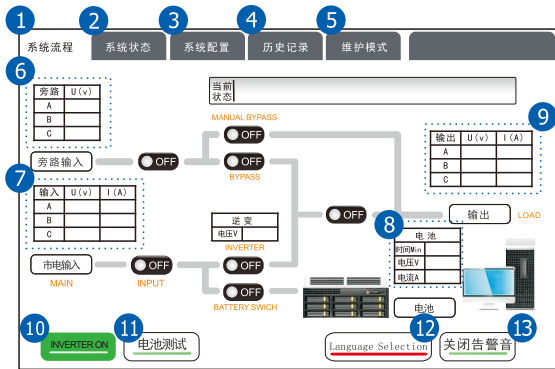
1 2 3 4 5

系统流程 | 系统状态 | 系统配置 | 历史记录 | 维护模式

6

| 旁路 | U(v) |
|---|---|
| A | |
| B | |
| C | |

当前状态

MANUAL BYPASS

OFF

9

| 输出 | U(v) | I(A) |
|---|---|---|
| A | | |
| B | | |
| C | | |

旁路输入

OFF

OFF

BYPASS

7

| 输入 | U(v) | I(A) |
|---|---|---|
| A | | |
| B | | |
| C | | |

逆变
电压V

INVERTER

OFF

8

输出

LOAD

| 电池 | |
|---|---|
| 时间Min | |
| 电压V | |
| 电流A | |

市电输入

MAIN

OFF

INPUT

OFF

OFF

BATTERY SWICH

电池

10 INVERTER ON

11 电池测试

Language Selection 12

关闭告警音 13